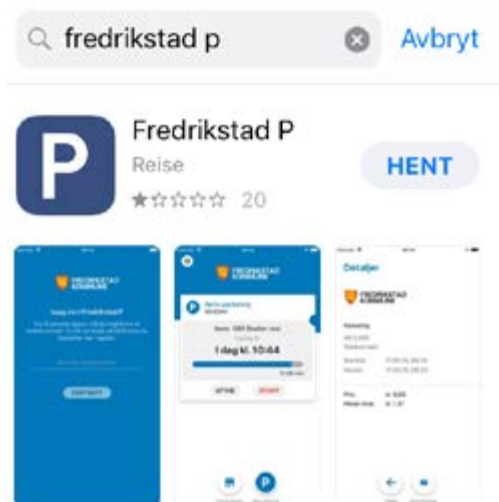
fredrikstad p

Avbryt

P

Fredrikstad P

Reise

HENT

★☆☆☆☆ 20

FREDRIKSTAD KOMMUNE

Logg inn Fredrikstad P

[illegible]

FREDRIKSTAD KOMMUNE

P

Aktiv parkering

I dag kl. 10:44

Detaljer

FREDRIKSTAD KOMMUNE

P